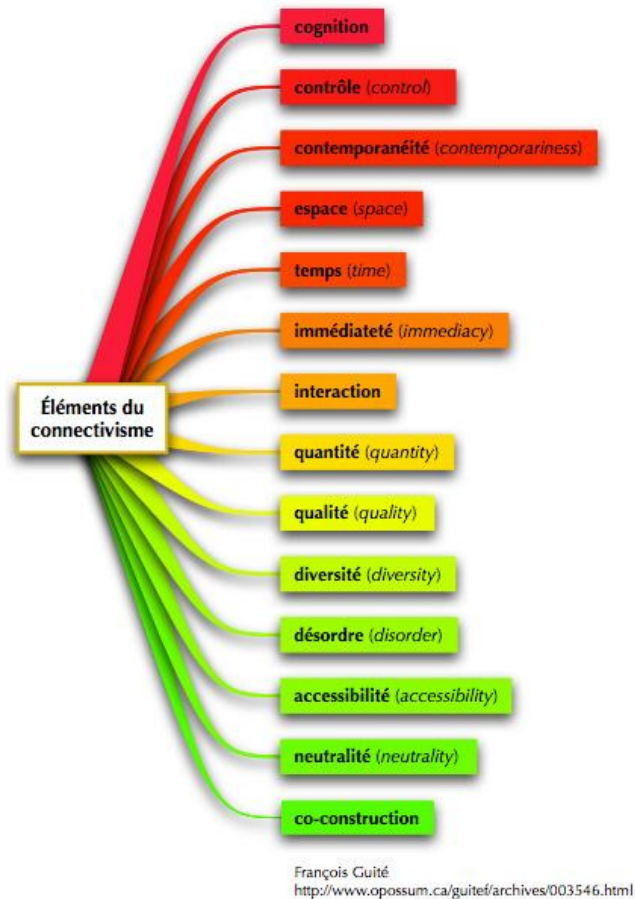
Éléments du connectivisme

cognition

contrôle (control)

contemporanéité (contemporariness)

espace (space)

temps (time)

immédiateté (immediacy)

interaction

quantité (quantity)

qualité (quality)

diversité (diversity)

désordre (disorder)

accessibilité (accessibility)

neutralité (neutrality)

co-construction

François Guité
http://www.opossum.ca/guitef/archives/003546.html